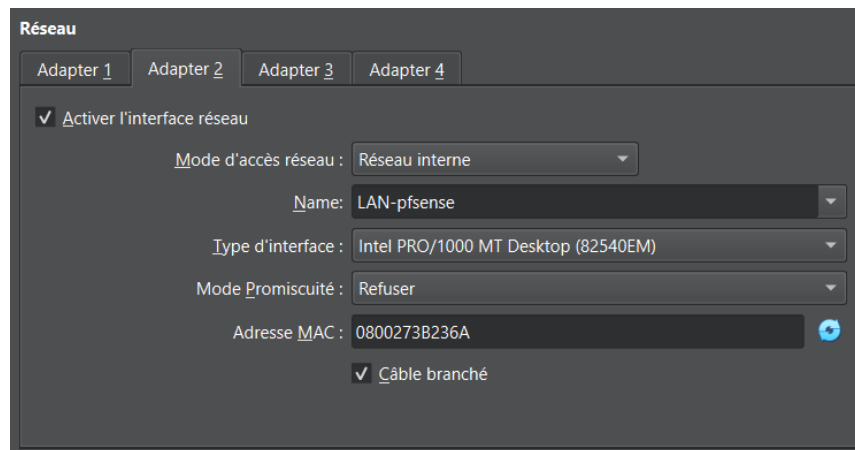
Réseau

Adapter 1 | Adapter 2 | Adapter 3 | Adapter 4

✓ Activer l'interface réseau

Mode d'accès réseau : Réseau interne

Name: LAN-pfsense

Type d'interface : Intel PRO/1000 MT Desktop (82540EM)

Mode Promiscuité : Refuser

Adresse MAC : 0800273B236A

✓ Câble branché